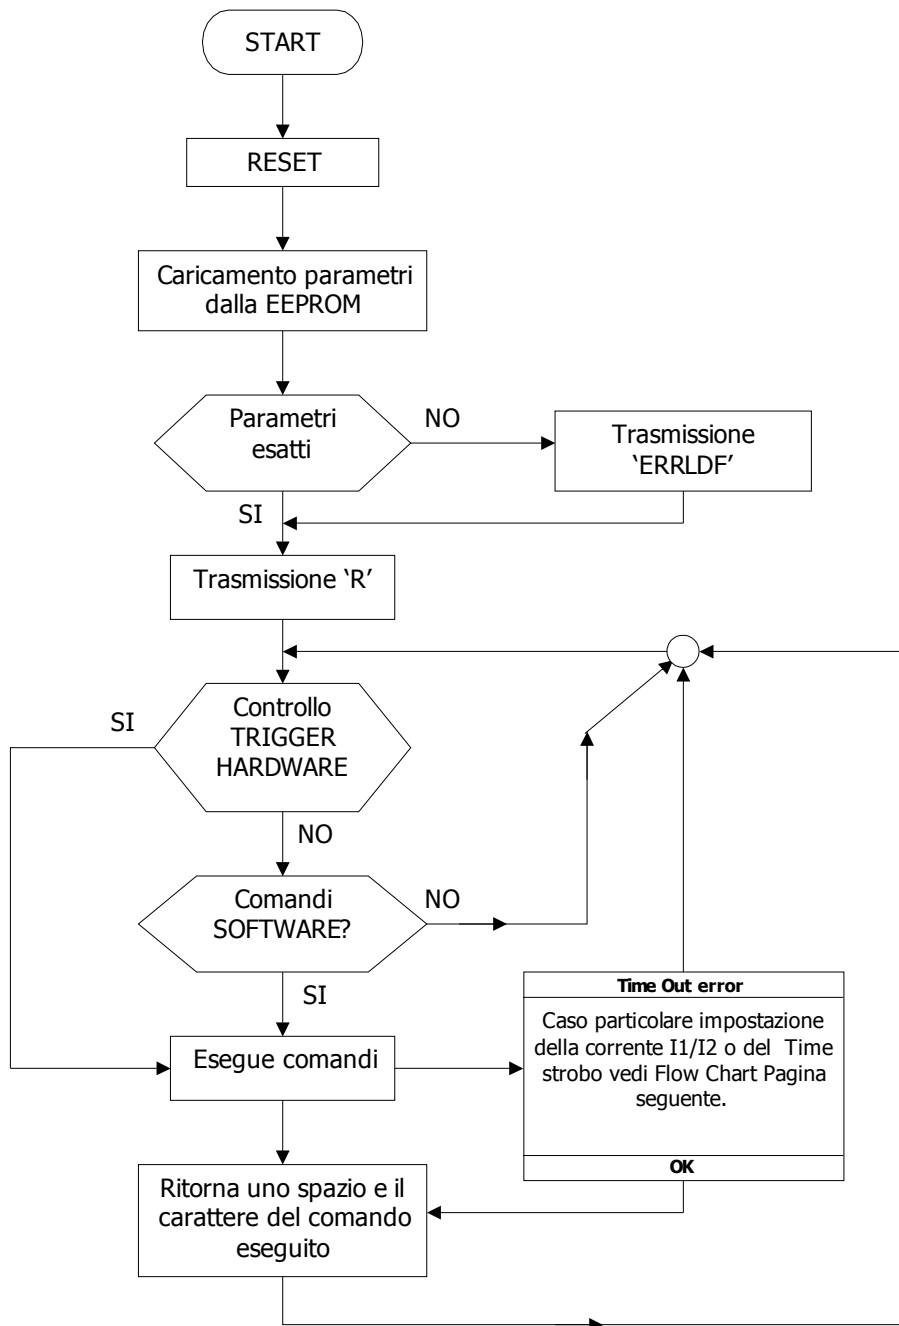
START

RESET

Caricamento parametri dalla EEPROM

Parametri esatti

NO

Trasmissione 'ERRLDF'

SI

Trasmissione 'R'

SI

Controllo TRIGGER HARDWARE

NO

Comandi SOFTWARE?

NO

SI

Esegue comandi

Time Out error

Caso particolare impostazione della corrente I1/I2 o del Time strobo vedi Flow Chart Pagina seguente.

OK

Ritorna uno spazio e il carattere del comando eseguito